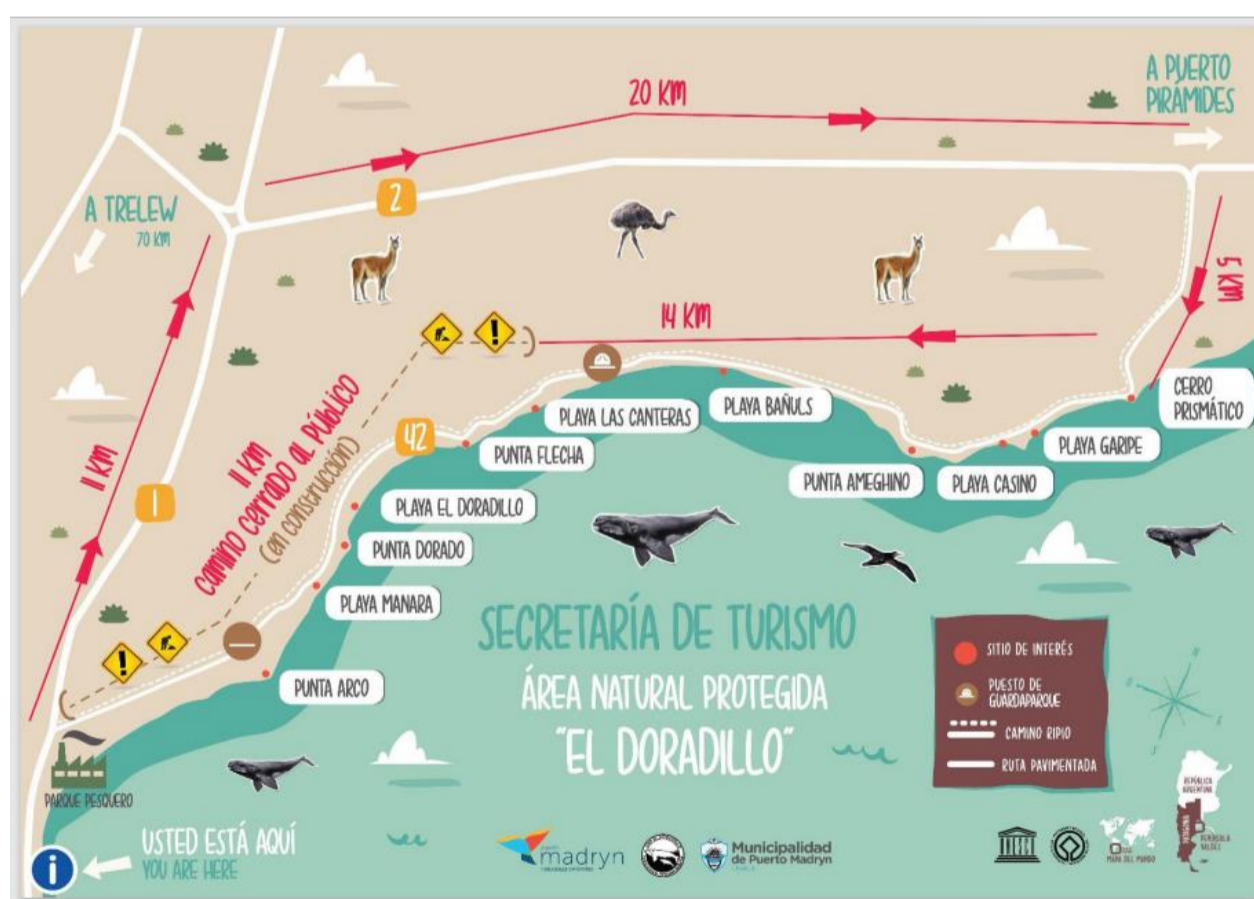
A PUERTO PIRAMIDES

20 KM

2

A TRELEW
70 KM

14 KM

5 KM

1 KM

1

11 KM
Camino cerrado al público
(en construcción)

42

PLAYA LAS CANTERAS

PLAYA BAÑULS

CERRO PRISMÁTICO

PLAYA GARIPE

PUNTA FLECHA

PUNTA AMEGHINO

PLAYA CASINO

PLAYA EL DORADILLO

PUNTA DORADO

PLAYA MANARA

PUNTA ARCO

PARQUE PESQUERO

SECRETARÍA DE TURISMO
ÁREA NATURAL PROTEGIDA
"EL DORADILLO"

SITIO DE INTERÉS
PUESTO DE GUARDAPARQUE
CAMINO RIPIO
RUTA PAVIMENTADA

REPÚBLICA ARGENTINA
PENÍNSULA VALDÉS

USTED ESTÁ AQUÍ
YOU ARE HERE

madryn

Municipalidad de Puerto Madryn

MAPA DEL MUNDO